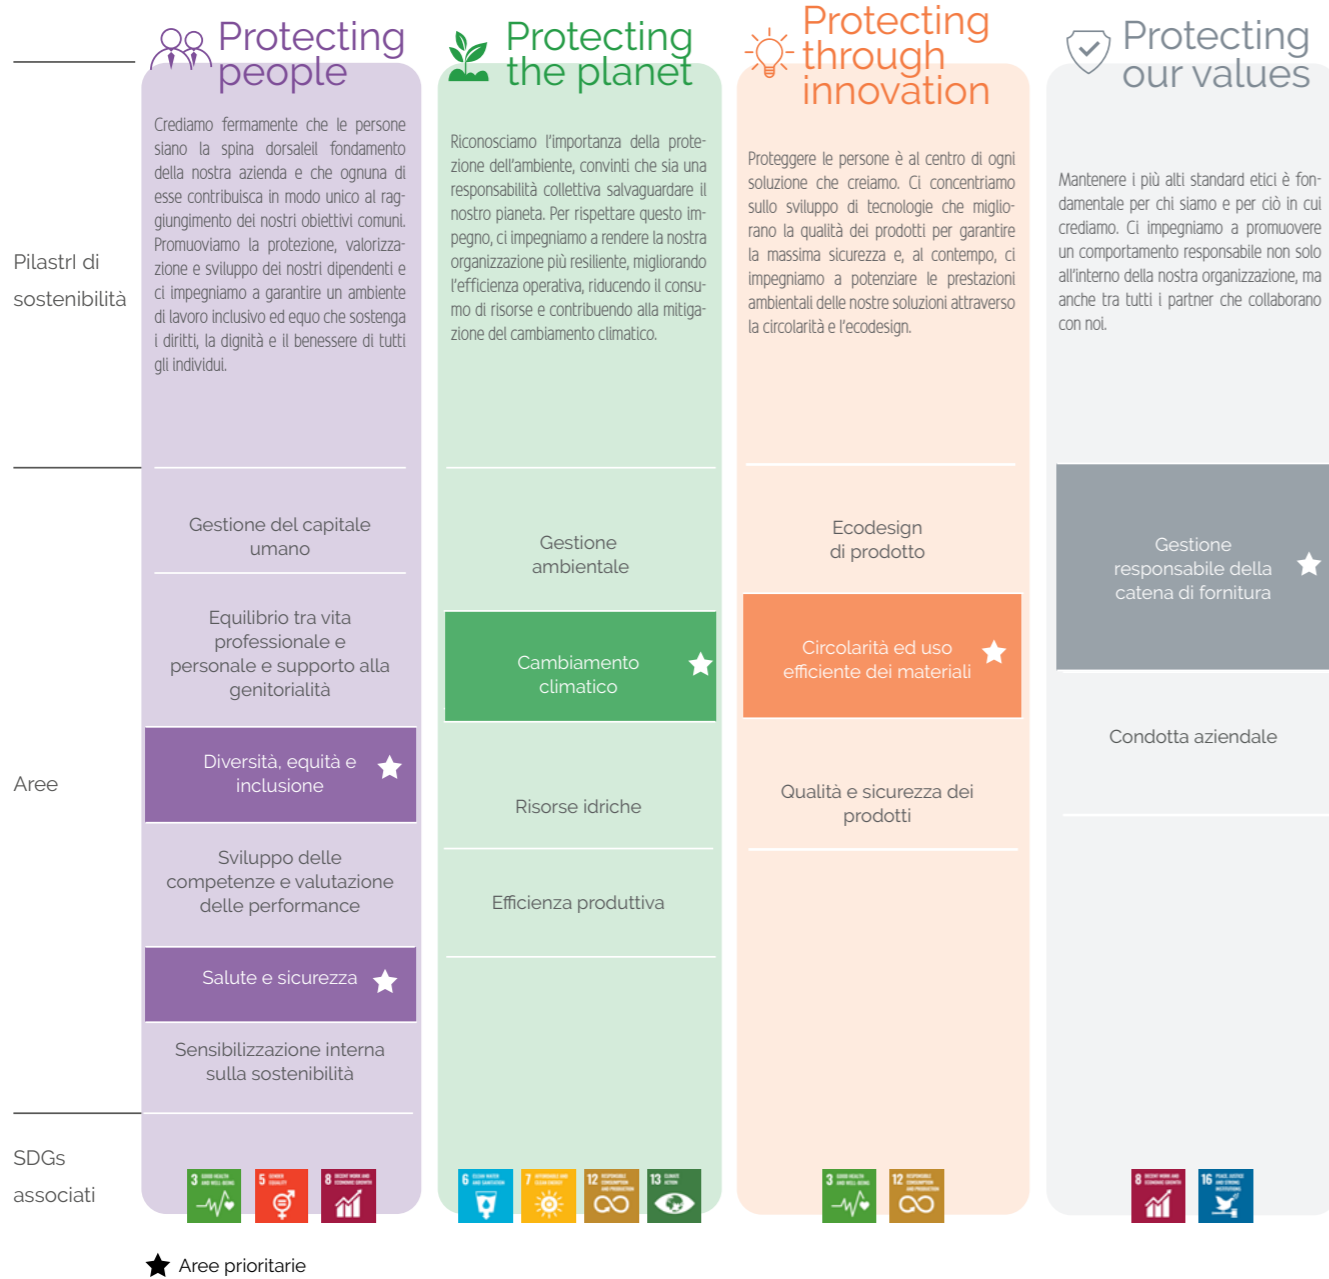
Pilastrl di sostenibilità

Aree

SDGs associati

Protecting people

Crediamo fermamente che le persone siano la spina dorsaleil fondamento della nostra azienda e che ognuna di esse contribuisca in modo unico al raggiungimento dei nostri obiettivi comuni. Promuoviamo la protezione, valorizzazione e sviluppo dei nostri dipendenti e ci impegniamo a garantire un ambiente di lavoro inclusivo ed equo che sostenga i diritti, la dignità e il benessere di tutti gli individui.

Gestione del capitale umano

Equilibrio tra vita professionale e personale e supporto alla genitorialità

Diversità, equità e inclusione

Sviluppo delle competenze e valutazione delle performance

Salute e sicurezza

Sensibilizzazione interna sulla sostenibilità

3
5
8

Protecting the planet

Riconosciamo l'importanza della protezione dell'ambiente, convinti che sia una responsabilità collettiva salvaguardare il nostro pianeta. Per rispettare questo impegno, ci impegniamo a rendere la nostra organizzazione più resiliente, migliorando l'efficienza operativa, riducendo il consumo di risorse e contribuendo alla mitigazione del cambiamento climatico.

Gestione ambientale

Cambiamento climatico

Risorse idriche

Efficienza produttiva

6
7
12
13

Protecting through innovation

Proteggere le persone è al centro di ogni soluzione che creiamo. Ci concentriamo sullo sviluppo di tecnologie che migliorano la qualità dei prodotti per garantire la massima sicurezza e, al contempo, ci impegniamo a potenziare le prestazioni ambientali delle nostre soluzioni attraverso la circolarità e l'ecodesign.

Ecodesign di prodotto

Circolarità ed uso efficiente dei materiali

Qualità e sicurezza dei prodotti

3
12

Protecting our values

Mantenere i più alti standard etici è fondamentale per chi siamo e per ciò in cui crediamo. Ci impegniamo a promuovere un comportamento responsabile non solo all'interno della nostra organizzazione, ma anche tra tutti i partner che collaborano con noi.

Gestione responsabile della catena di fornitura

Condotta aziendale

8
16

Aree prioritarie